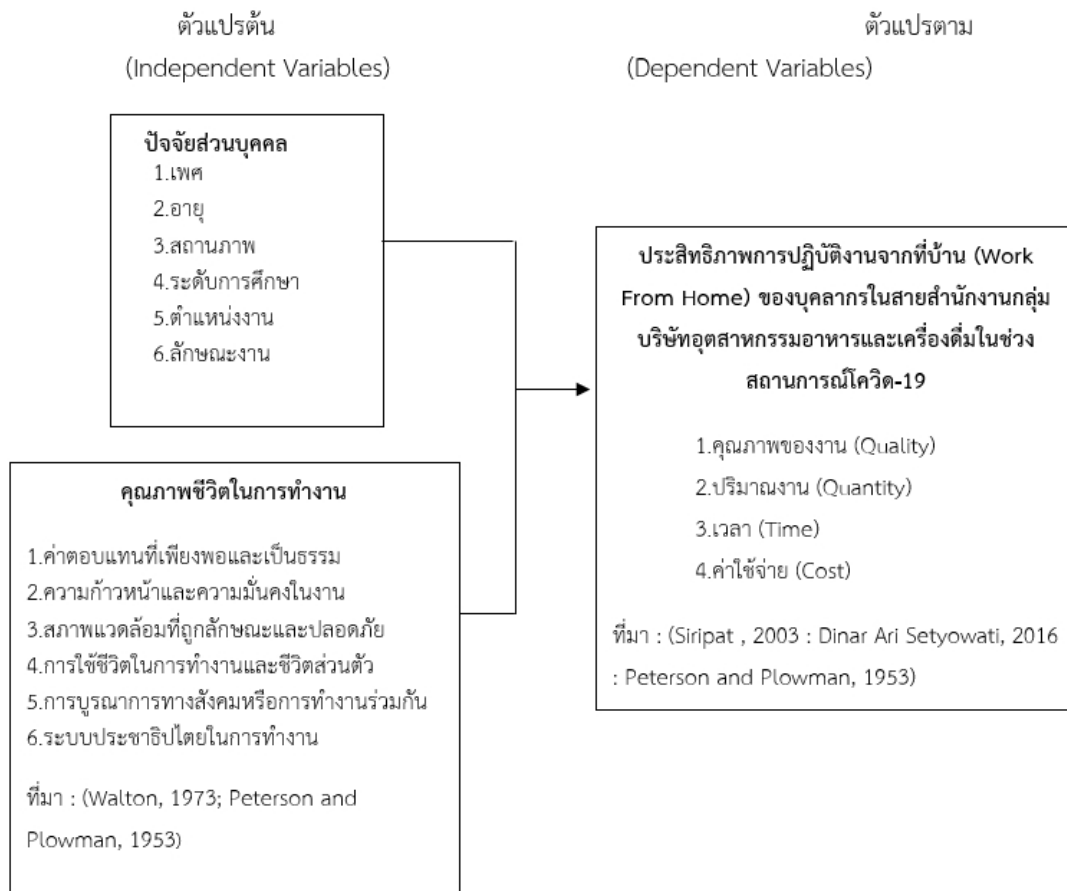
ตัวแปรต้น
(Independent Variables)

ตัวแปรตาม
(Dependent Variables)

ปัจจัยส่วนบุคคล
1.เพศ
2.อายุ
3.สถานภาพ
4.ระดับการศึกษา
5.ตำแหน่งงาน
6.ลักษณะงาน

คุณภาพชีวิตในการทำงาน

1.ค่าตอบแทนที่เพียงพอและเป็นธรรม
2.ความก้าวหน้าและความมั่นคงในงาน
3.สภาพแวดล้อมที่ถูกลักษณะและปลอดภัย
4.การใช้ชีวิตในการทำงานและชีวิตส่วนตัว
5.การบูรณาการทางสังคมหรือการทำงานร่วมกัน
6.ระบบประชาธิปไตยในการทำงาน

ที่มา : (Walton, 1973; Peterson and Plowman, 1953)

ประสิทธิภาพการปฏิบัติงานจากที่บ้าน (Work From Home) ของบุคลากรในสายสำนักงานกลุ่มบริษัทอุตสาหกรรมอาหารและเครื่องดื่มในช่วงสถานการณ์โควิด-19

1.คุณภาพของงาน (Quality)
2.ปริมาณงาน (Quantity)
3.เวลา (Time)
4.ค่าใช้จ่าย (Cost)

ที่มา : (Siripat , 2003 : Dinar Ari Setyowati, 2016 : Peterson and Plowman, 1953)